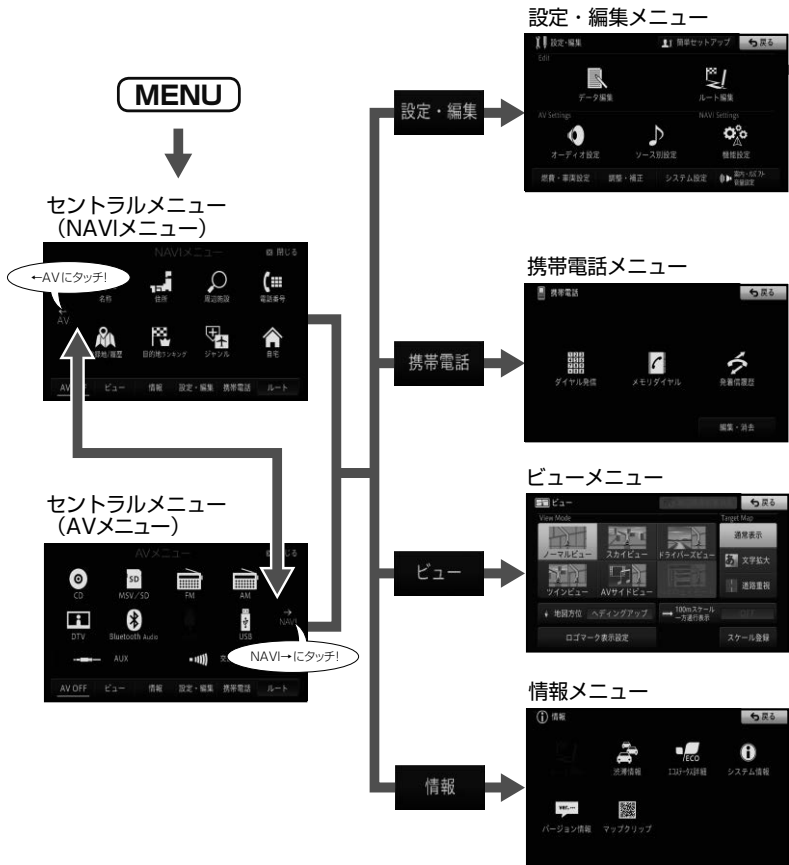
MENU

セントラルメニュー
（NAVIメニュー）

NAVIメニュー
閉じる
←AVにタッチ!
←
AV
名称
住所
周辺施設
電話番号
履歴
目的地ランキング
ジャンル
自宅
AV
ビュー
情報
設定・編集
携帯電話
ルート

セントラルメニュー
（AVメニュー）

AVメニュー
閉じる
CD
MSV／SD
FM
AM
DTV
Bluetooth Audio
USB
→
NAVI
AUX
NAVI→にタッチ!
AV OFF
ビュー
情報
設定・編集
携帯電話
ルート

設定・編集
携帯電話
ビュー
情報

設定・編集メニュー
設定・編集
簡単セットアップ
戻る
Edit
データ編集
ルート編集
AV Settings
NAVI Settings
オーディオ設定
ソース別設定
機能設定
画質・車両設定
調整・補正
システム設定
案内・ルボクト音量設定

携帯電話メニュー
携帯電話
戻る
ダイヤル発信
メモリダイヤル
発着信履歴
編集・消去

ビューメニュー
ビュー
戻る
View Mode
Target Map
ノーマルビュー
スカイビュー
ドライバーズビュー
通常表示
文字拡大
ツインビュー
AVサイドビュー
道路重視
地図方位
ヘディングアップ
100mスケール一方通行表示
OFF
ロゴマーク表示設定
スケール登録

情報メニュー
情報
戻る
渋滞情報
エコドライブ詳細
ECO
システム情報
バージョン情報
マップクリップ